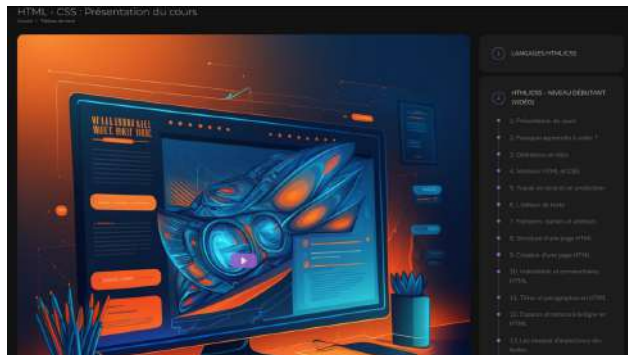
HTML - CSS : Présentation du cours

Accueil > Tableau de bord

LANGAGES HTML/CSS

HTML/CSS - NIVEAU DÉBUTANT (VIDÉO)

1. Présentation du cours

2. Pourquoi apprendre à coder ?

3. Définitions et rôles

4. Versions HTML et CSS

5. Travail en local et en production

6. L'éditeur de texte

7. Éléments, balises et attributs

8. Structure d'une page HTML

9. Création d'une page HTML

10. Indentation et commentaires HTML

11. Titres et paragraphes en HTML

12. Espaces et retours à la ligne en HTML

13. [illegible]